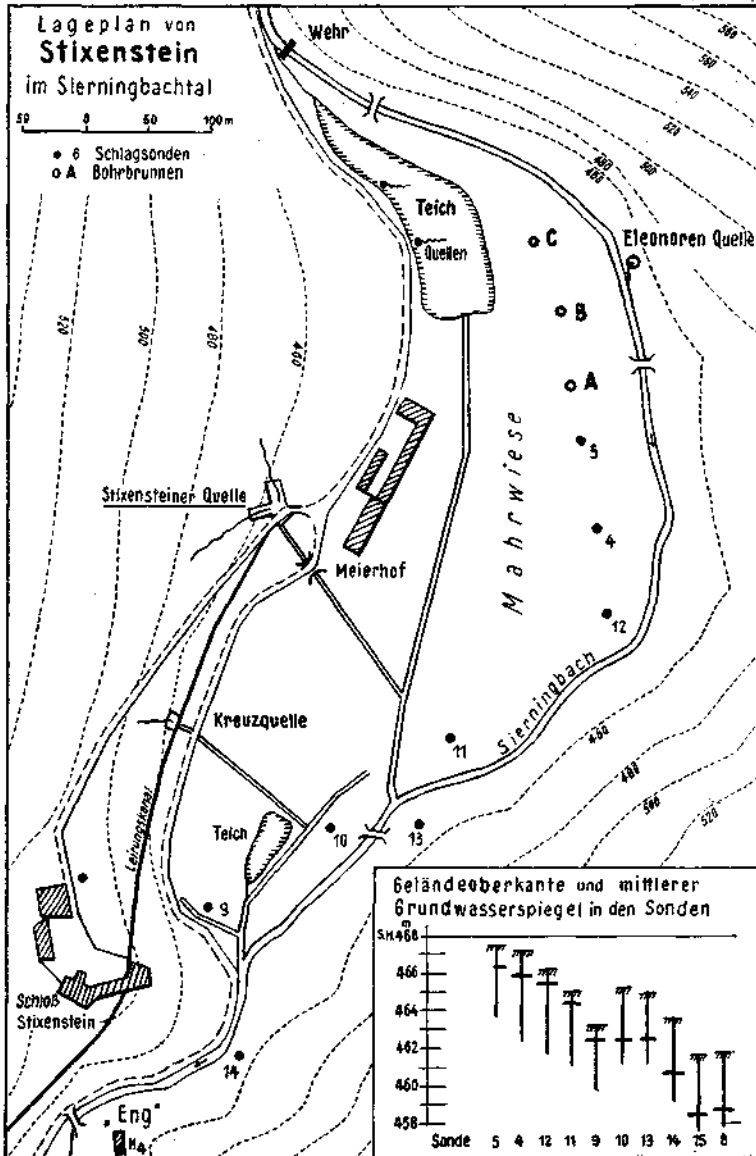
Lageplan von
Stixenstein
im Sierningbachtal

50 0 50 100m

• 6 Schlagsonden
o A Bohrbrunnen

Wehr

580
560
540
520
500
480
460

Teich
Quellen
o C
Eleonoren Quelle
o B
o A
5
4
12
Mahrwiese

520
500
480
460

Stixensteiner Quelle
Meierhof
Kreuzquelle
Leitungskanal
11
Sierningbach
460
480
500
520
Teich
10
13
9
14

Schloß
Stixenstein
„Eng"
M4

Geländeoberkante und mittlerer
Grundwasserspiegel in den Sonden

m
S.H.468
466
464
462
460
458
Sonde 5 4 12 11 9 10 13 14 15 8